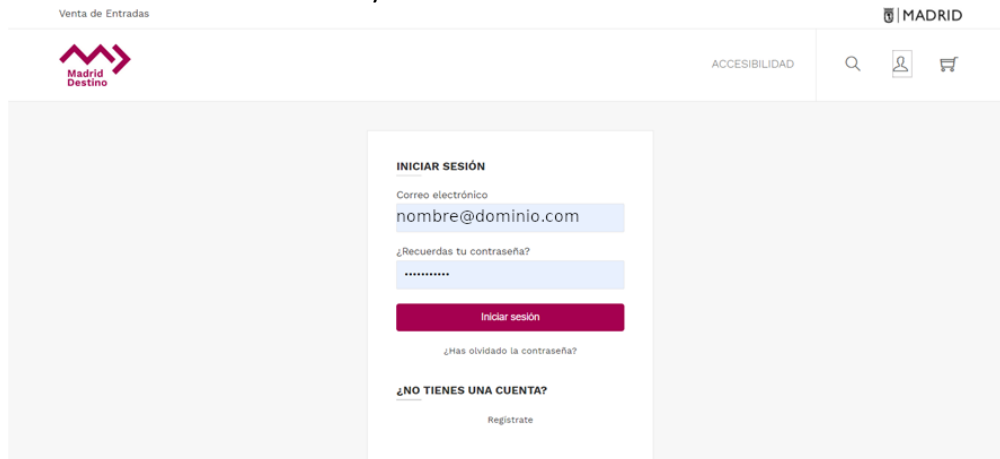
Venta de Entradas

MADRID

Madrid Destino

ACCESIBILIDAD

INICIAR SESIÓN

Correo electrónico

nombre@dominio.com

¿Recuerdas tu contraseña?

•••••••••••

Iniciar sesión

¿Has olvidado la contraseña?

¿NO TIENES UNA CUENTA?

Registrate